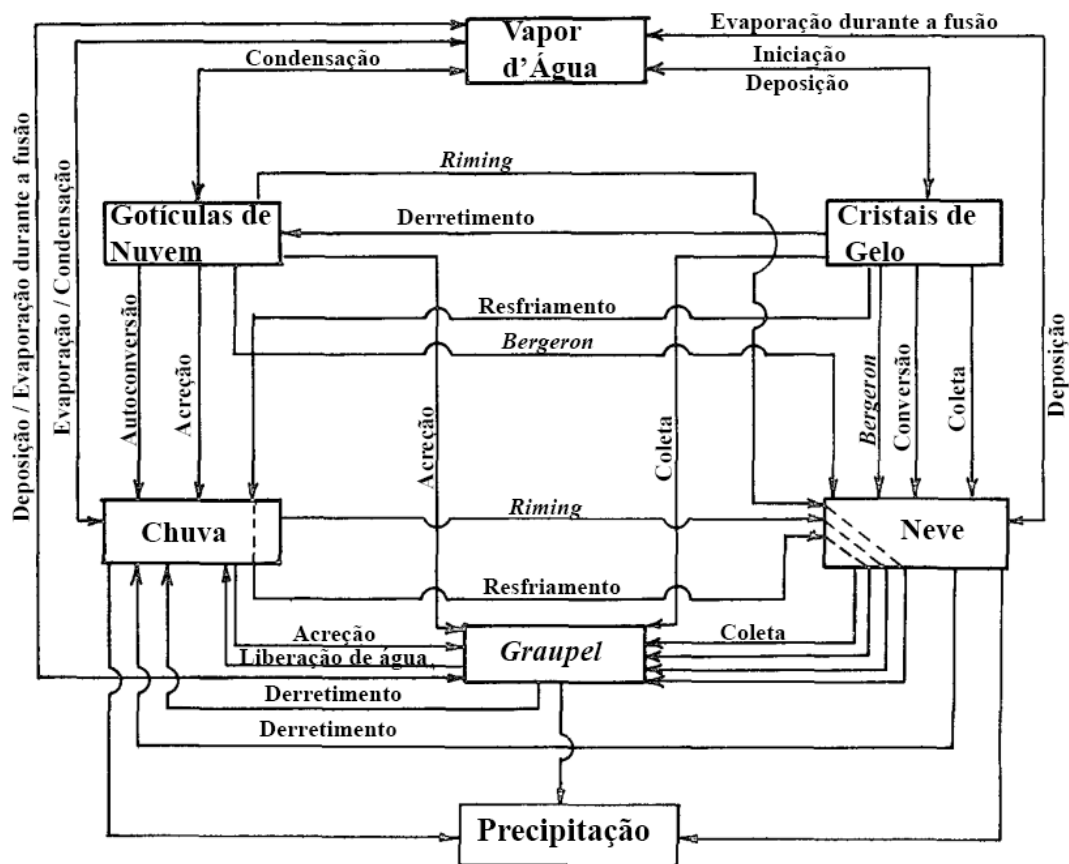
Vapor d'Água

Evaporação durante a fusão

Condensação

Iniciação

Deposição

Deposição / Evaporação durante a fusão

Evaporação / Condensação

Riming

Gotículas de Nuvem

Derretimento

Cristais de Gelo

Resfriamento

Bergeron

Autoconversão

Acreção

Acreção

Coleta

Bergeron

Conversão

Coleta

Deposição

Chuva

Riming

Neve

Resfriamento

Acreção

Coleta

Liberação de água

Graupel

Derretimento

Derretimento

Precipitação